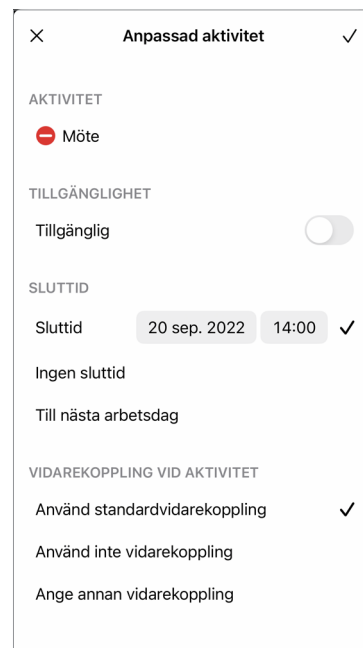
×

Anpassad aktivitet

✓

AKTIVITET

Möte

TILLGÄNGLIGHET

Tillgänglig

SLUTTID

Sluttid

20 sep. 2022

14:00

✓

Ingen sluttid

Till nästa arbetsdag

VIDAREKOPPLING VID AKTIVITET

Använd standardvidarekoppling

✓

Använd inte vidarekoppling

Ange annan vidarekoppling